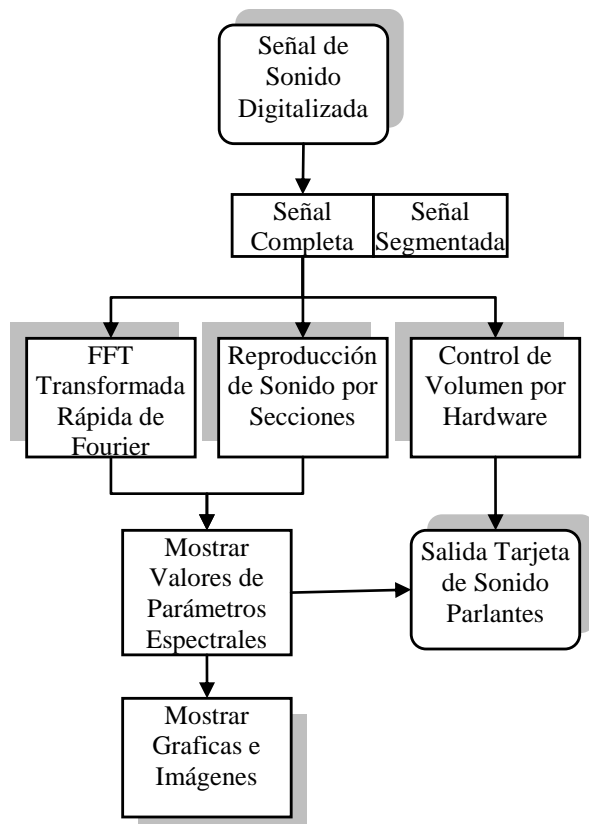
Señal de Sonido Digitalizada

Señal Completa

Señal Segmentada

FFT Transformada Rápida de Fourier

Reproducción de Sonido por Secciones

Control de Volumen por Hardware

Mostrar Valores de Parámetros Espectrales

Salida Tarjeta de Sonido Parlantes

Mostrar Graficas e Imágenes